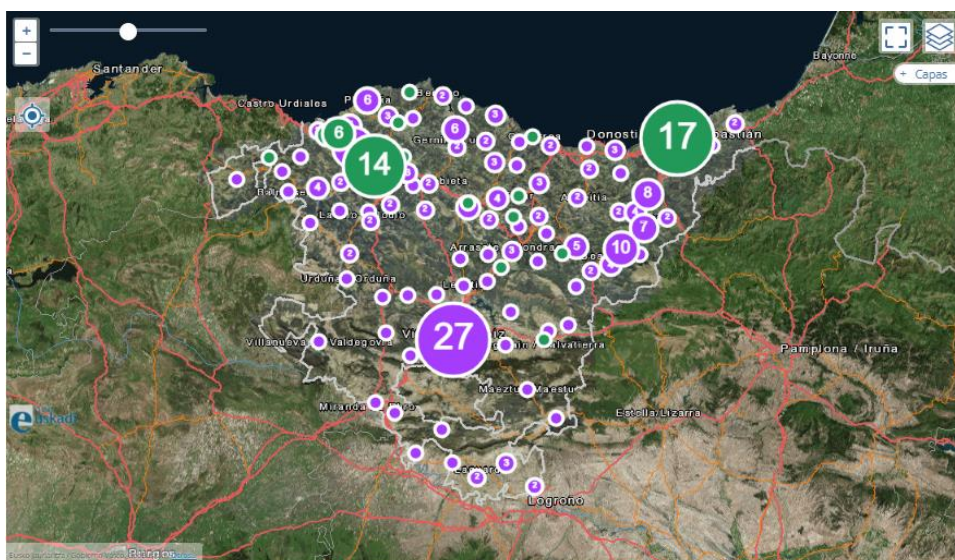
+
−
Santander
Castro Urdiales
Bayonne
+ Capas
Donosti
ebastián
6
6
14
17
8
7
10
27
5
4
4
3
3
3
2
2
2
2
2
Gernika
Balmaseda
Laudio
Durango
Arrasate
Urduña / Orduña
Villanueva
Valdegovia
Vitoria
Salvatierra
Pamplona / Iruña
Maeztu / Maestu
Estella-Lizarra
Miranda de Ebro
Logroño
Burgos
euskadi